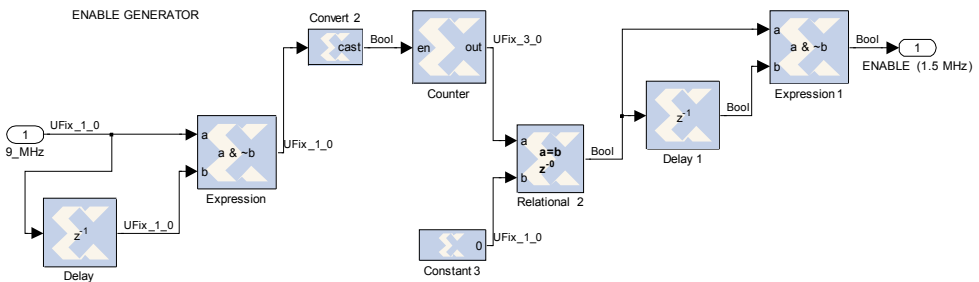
ENABLE GENERATOR

Convert 2

cast

Bool

en

out

UFix_3_0

Counter

a

a & ~b

b

Expression 1

Bool

1

ENABLE (1.5 MHz)

1

9_MHz

UFix_1_0

a

a & ~b

b

Expression

UFix_1_0

a

a=b

$z^{-0}$

b

Relational 2

Bool

$z^{-1}$

Delay 1

Bool

$z^{-1}$

Delay

UFix_1_0

0

UFix_1_0

Constant 3